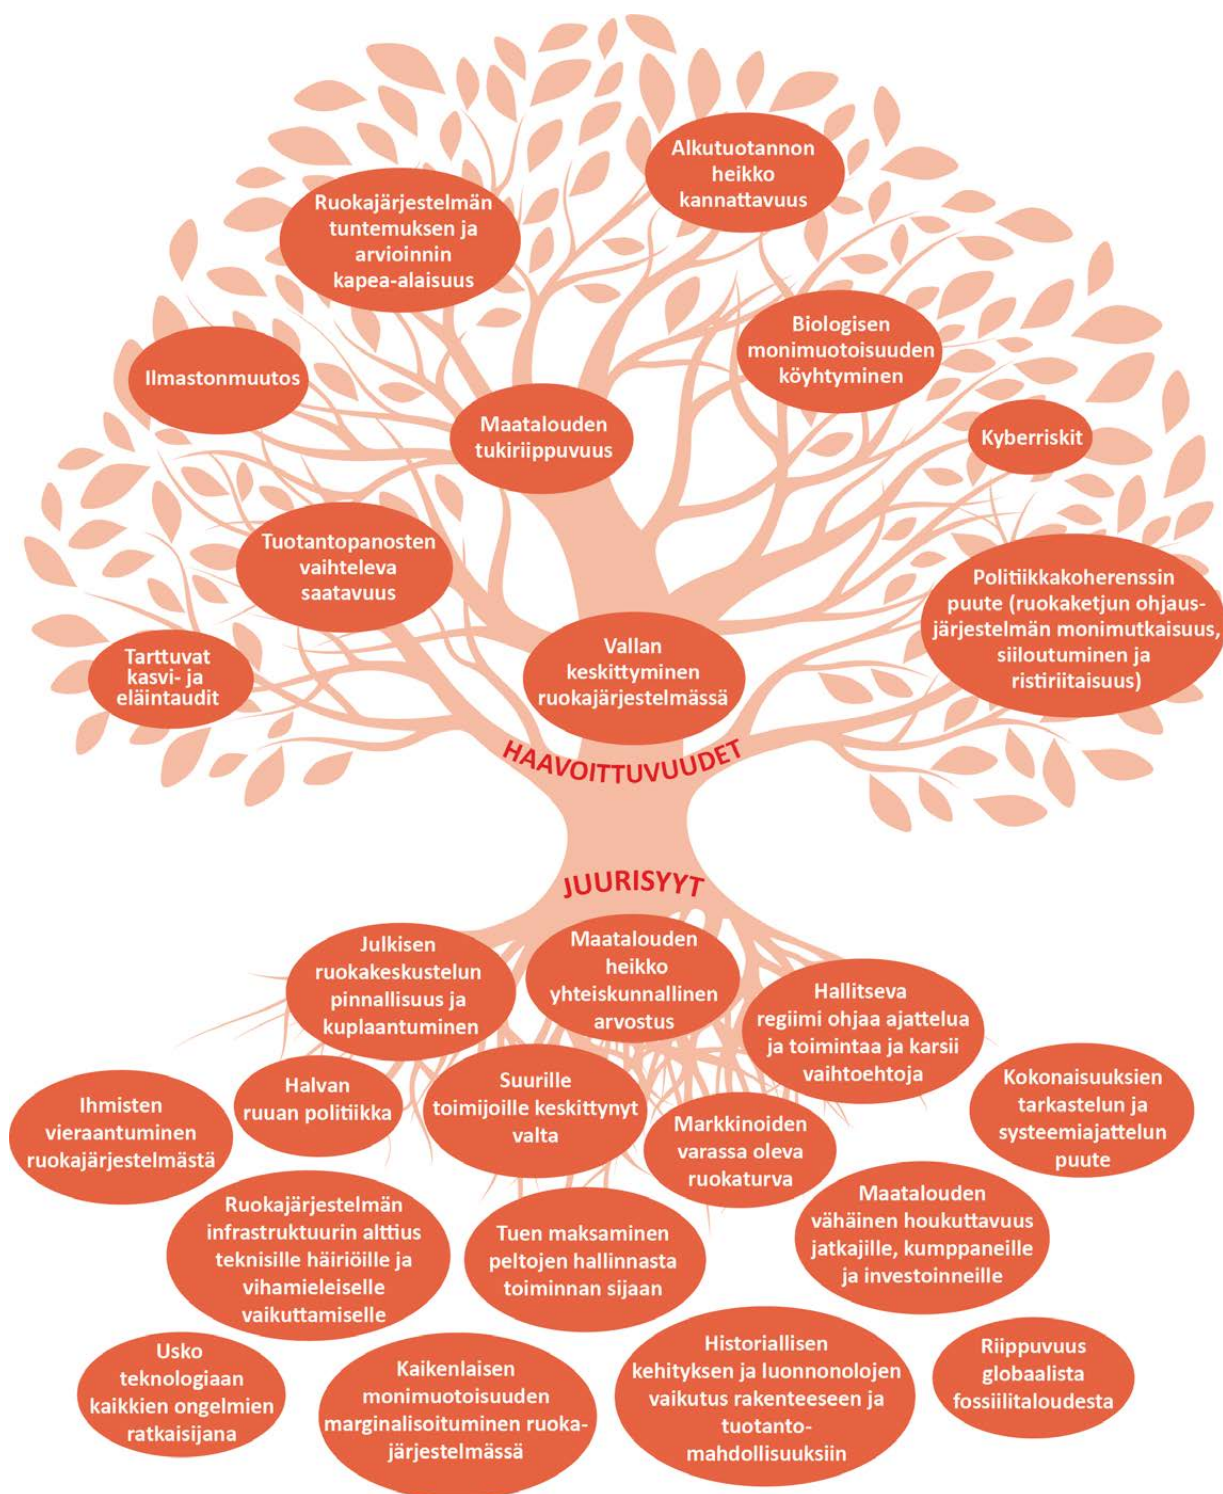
Alkutuotannon heikko kannattavuus

Ruokajärjestelmän tuntemuksen ja arvioinnin kapea-alaisuus

Biologisen monimuotoisuuden köyhtyminen

Ilmastonmuutos

Maatalouden tukiriippuvuus

Kyberriskit

Tuotantopanosten vaihteleva saatavuus

Politiikkakoherenssin puute (ruokaketjun ohjausjärjestelmän monimutkaisuus, siiloutuminen ja ristiriitaisuus)

Tarttuvat kasvi- ja eläintaudit

Vallan keskittyminen ruokajärjestelmässä

HAAVOITTUVUUDET

JUURISYYT

Julkisen ruokakeskustelun pinnallisuus ja kuplaantuminen

Maatalouden heikko yhteiskunnallinen arvostus

Hallitseva regiimi ohjaa ajattelua ja toimintaa ja karsii vaihtoehtoja

Ihmisten vieraantuminen ruokajärjestelmästä

Halvan ruuan politiikka

Suurille toimijoille keskittynyt valta

Markkinoiden varassa oleva ruokaturva

Kokonaisuuksien tarkastelun ja systeemiajattelun puute

Ruokajärjestelmän infrastruktuurin alttius teknisille häiriöille ja vihamieleiselle vaikuttamiselle

Tuen maksaminen peltojen hallinnasta toiminnan sijaan

Maatalouden vähäinen houkuttavuus jatkajille, kumppaneille ja investoinneille

Usko teknologiaan kaikkien ongelmien ratkaisijana

Kaikenlaisen monimuotoisuuden marginalisoituminen ruokajärjestelmässä

Historiallisen kehityksen ja luonnonolojen vaikutus rakenteeseen ja tuotantomahdollisuuksiin

Riippuvuus globaalista fossiilitaloudesta